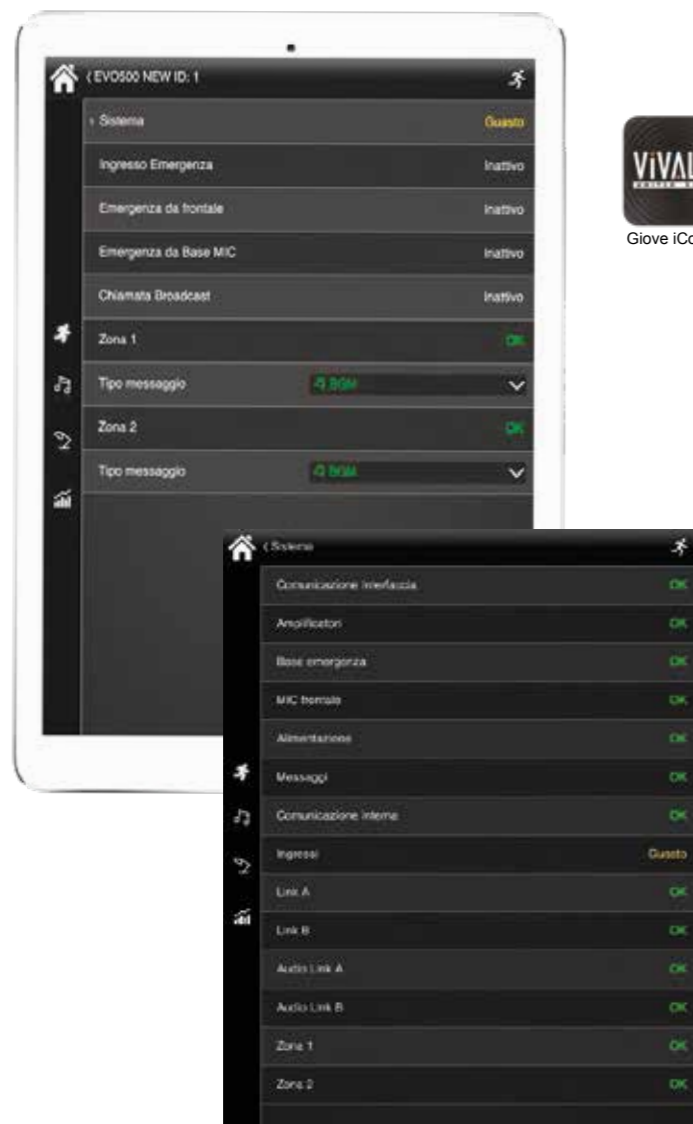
‹ EVO500 NEW ID: 1

‹ Sistema Guasto

Ingresso Emergenza Inattivo

Emergenza da frontale Inattivo

Emergenza da Base MIC Inattivo

Chiamata Broadcast Inattivo

Zona 1 OK

Tipo messaggio BGM

Zona 2 OK

Tipo messaggio BGM

VIVAL

Giove iCo

‹ Sistema

Comunicazione interfaccia OK

Amplificatori OK

Base emergenza OK

MIC frontale OK

Alimentazione OK

Messaggi OK

Comunicazione interne OK

Ingressi Guasto

Link A OK

Link B OK

Audio Link A OK

Audio Link B OK

Zona 1 OK

Zona 2 OK